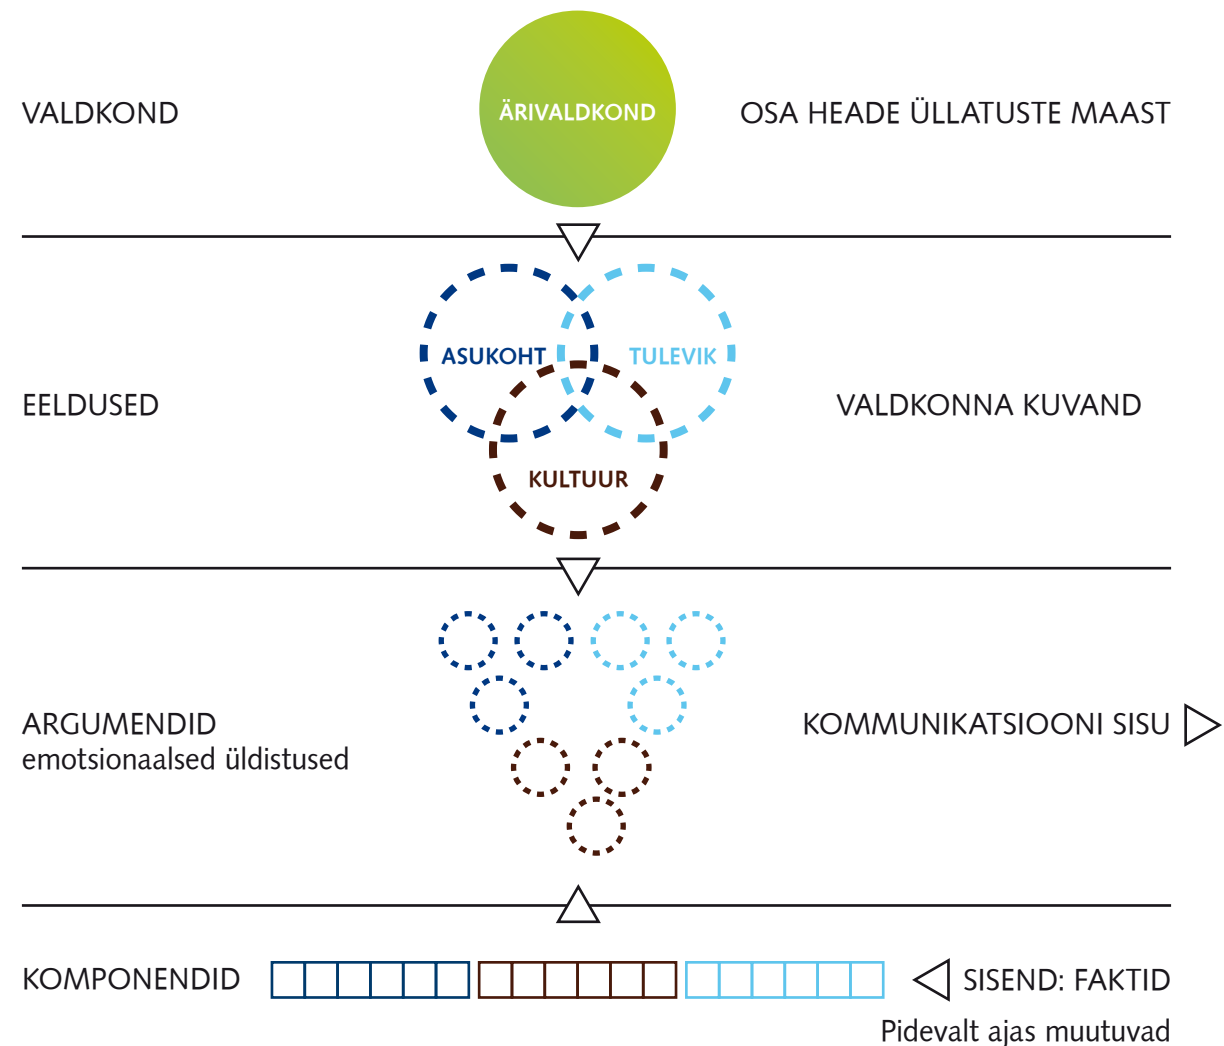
VALDKOND

ÄRIVALDKOND

OSA HEADE ÜLLATUSTE MAAST

ASUKOHT

TULEVIK

EELDUSED

VALDKONNA KUVAND

KULTUUR

ARGUMENDID
emotsionaalsed üldistused

KOMMUNIKATSIOONI SISU

KOMPONENDID

SISEND: FAKTID
Pidevalt ajas muutuvad